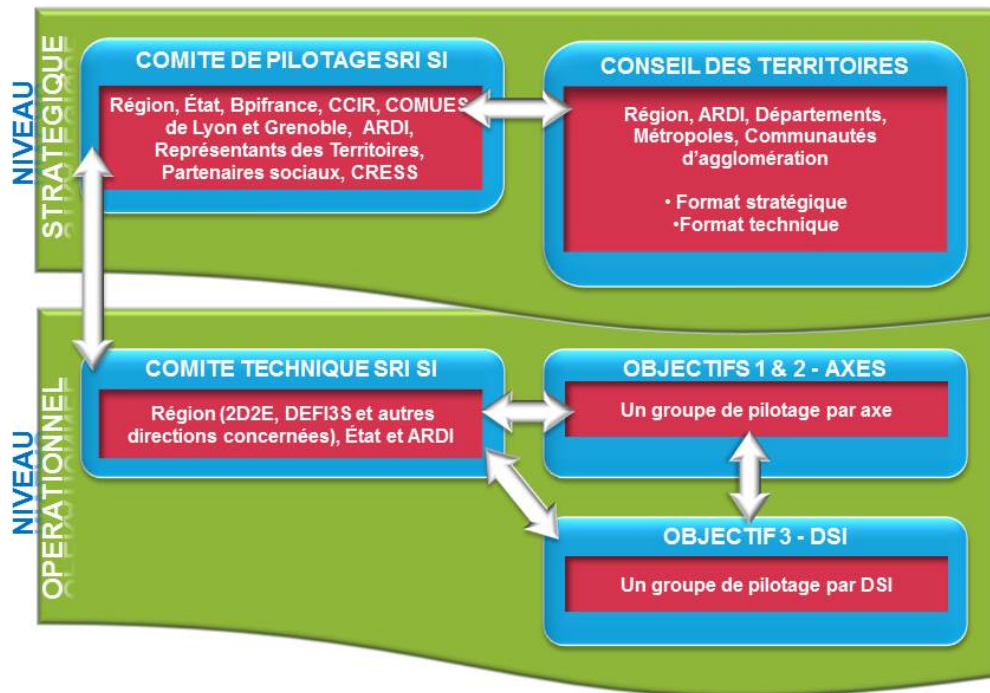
NIVEAU STRATEGIQUE

COMITE DE PILOTAGE SRI SI

Région, État, Bpifrance, CCIR, COMUES de Lyon et Grenoble, ARDI, Représentants des Territoires, Partenaires sociaux, CRESS

CONSEIL DES TERRITOIRES

Région, ARDI, Départements, Métropoles, Communautés d'agglomération

• Format stratégique
•Format technique

NIVEAU OPERATIONNEL

COMITE TECHNIQUE SRI SI

Région (2D2E, DEFI3S et autres directions concernées), État et ARDI

OBJECTIFS 1 & 2 - AXES

Un groupe de pilotage par axe

OBJECTIF 3 - DSI

Un groupe de pilotage par DSI